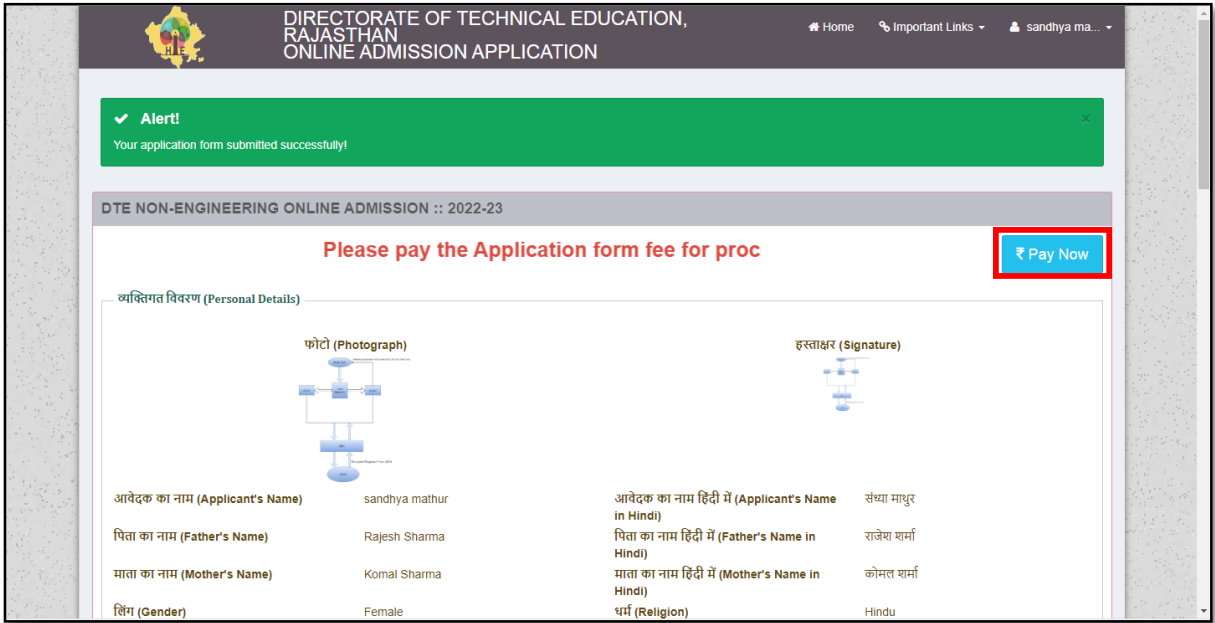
DIRECTORATE OF TECHNICAL EDUCATION, RAJASTHAN
ONLINE ADMISSION APPLICATION

Home
Important Links
sandhya ma...

Alert!
Your application form submitted successfully!

×

DTE NON-ENGINEERING ONLINE ADMISSION :: 2022-23

Please pay the Application form fee for proc

₹ Pay Now

व्यक्तिगत विवरण (Personal Details)

फोटो (Photograph)

हस्ताक्षर (Signature)

| | | | |
|---|---|---|---|
| आवेदक का नाम (Applicant's Name) | sandhya mathur | आवेदक का नाम हिंदी में (Applicant's Name in Hindi) | संध्या माथुर |
| पिता का नाम (Father's Name) | Rajesh Sharma | पिता का नाम हिंदी में (Father's Name in Hindi) | राजेश शर्मा |
| माता का नाम (Mother's Name) | Komal Sharma | माता का नाम हिंदी में (Mother's Name in Hindi) | कोमल शर्मा |
| लिंग (Gender) | Female | धर्म (Religion) | Hindu |